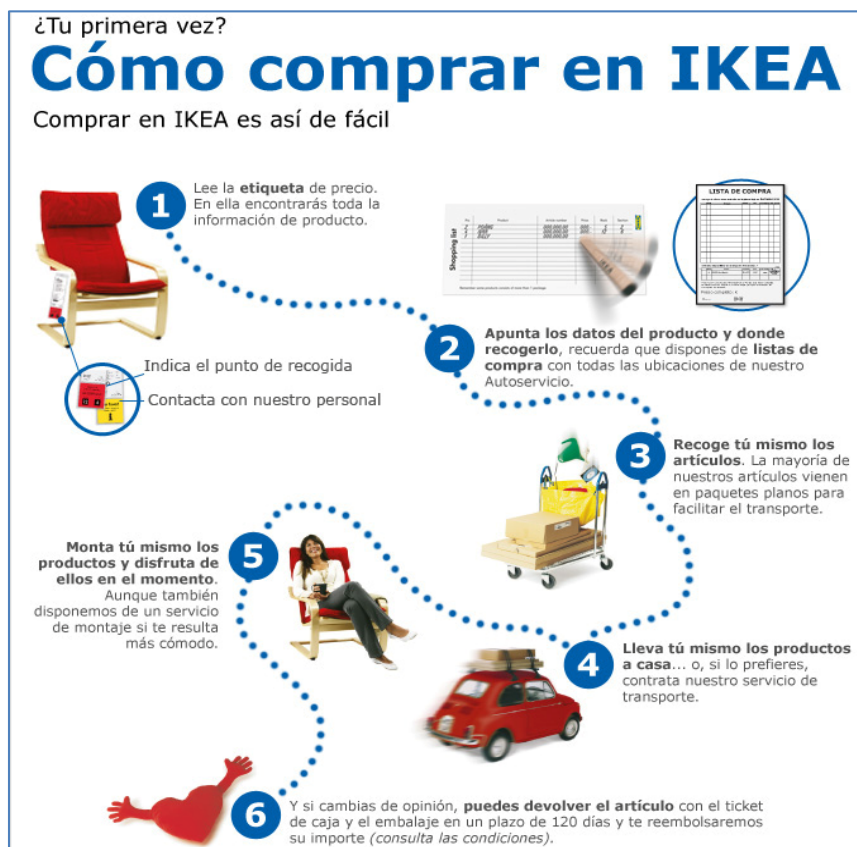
¿Tu primera vez?

Cómo comprar en IKEA

Comprar en IKEA es así de fácil

1 Lee la etiqueta de precio. En ella encontrarás toda la información de producto.

Indica el punto de recogida

Contacta con nuestro personal

Shopping list

LISTA DE COMPRA

2 Apunta los datos del producto y donde recogerlo, recuerda que dispones de listas de compra con todas las ubicaciones de nuestro Autoservicio.

3 Recoge tú mismo los artículos. La mayoría de nuestros artículos vienen en paquetes planos para facilitar el transporte.

5 Monta tú mismo los productos y disfruta de ellos en el momento. Aunque también disponemos de un servicio de montaje si te resulta más cómodo.

4 Lleva tú mismo los productos a casa... o, si lo prefieres, contrata nuestro servicio de transporte.

6 Y si cambias de opinión, puedes devolver el artículo con el ticket de caja y el embalaje en un plazo de 120 días y te reembolsaremos su importe (consulta las condiciones).